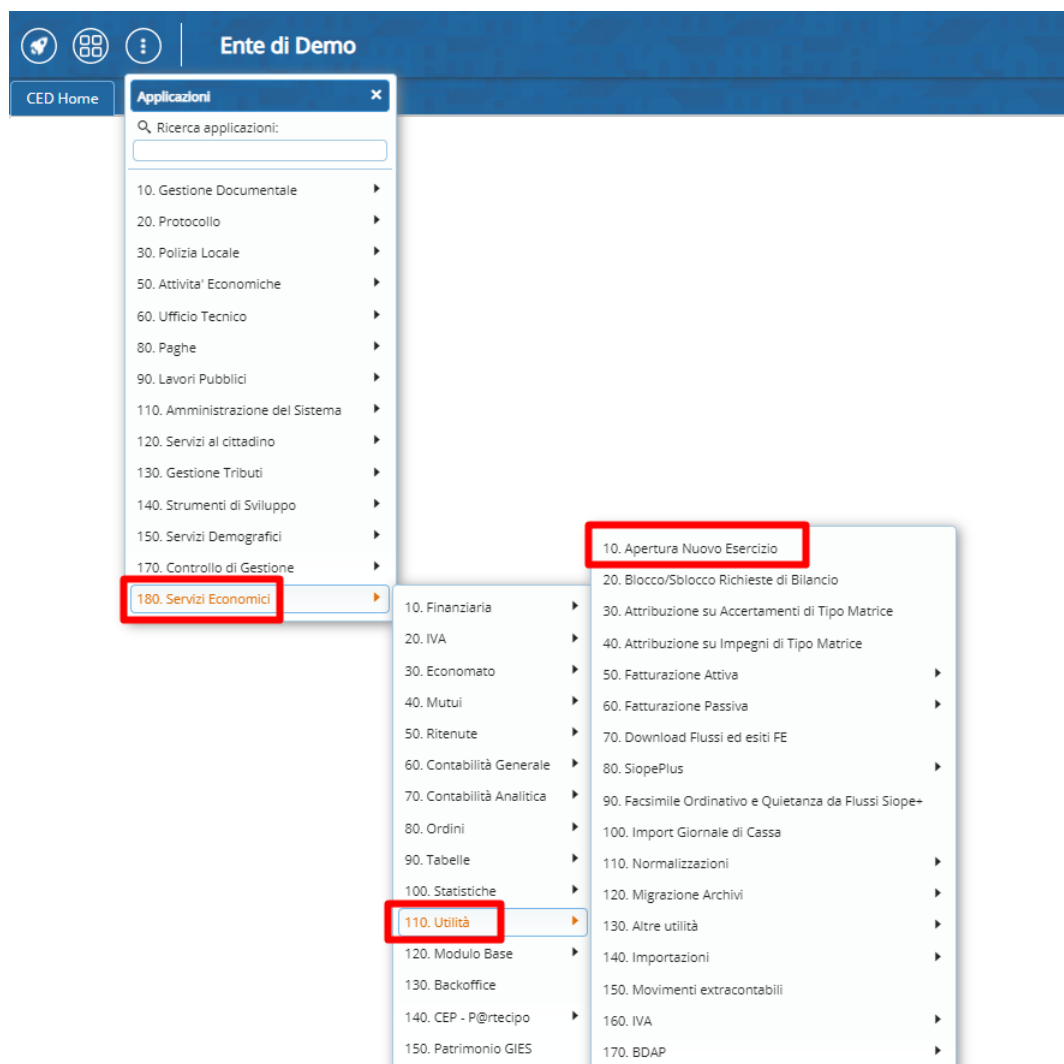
Ente di Demo

CED Home

Applicazioni ×

Ricerca applicazioni:

10. Gestione Documentale
20. Protocollo
30. Polizia Locale
50. Attivita' Economiche
60. Ufficio Tecnico
80. Paghe
90. Lavori Pubblici
110. Amministrazione del Sistema
120. Servizi al cittadino
130. Gestione Tributi
140. Strumenti di Sviluppo
150. Servizi Demografici
170. Controllo di Gestione
180. Servizi Economici

10. Finanziaria
20. IVA
30. Economato
40. Mutui
50. Ritenute
60. Contabilità Generale
70. Contabilità Analitica
80. Ordini
90. Tabelle
100. Statistiche
110. Utilità
120. Modulo Base
130. Backoffice
140. CEP - P@rtecipo
150. Patrimonio GIES

10. Apertura Nuovo Esercizio
20. Blocco/Sblocco Richieste di Bilancio
30. Attribuzione su Accertamenti di Tipo Matrice
40. Attribuzione su Impegni di Tipo Matrice
50. Fatturazione Attiva
60. Fatturazione Passiva
70. Download Flussi ed esiti FE
80. SiopePlus
90. Facsimile Ordinativo e Quietanza da Flussi Siope+
100. Import Giornale di Cassa
110. Normalizzazioni
120. Migrazione Archivi
130. Altre utilità
140. Importazioni
150. Movimenti extracontabili
160. IVA
170. BDAP